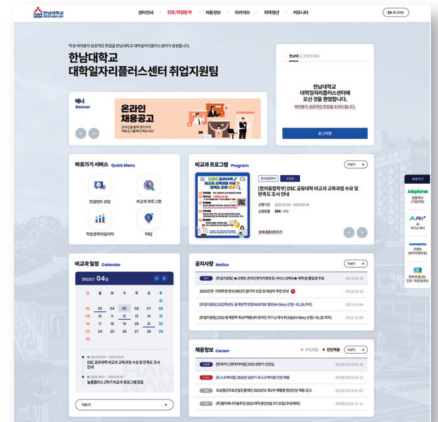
한남대학교

센터안내 | 진로/취업정보 | 채용정보 | 이러닝 | 지원정보 | 커뮤니티

한남대학교
대학일자리플러스센터 취업지원팀

배너 Banner

온라인 채용공고

한남대학교
대학일자리플러스센터에
오신 것을 환영합니다.

로그인

바로가기 서비스 Quick Menu

진로상담 | 비교과 프로그램 | 학생경력지원시스템 | FAQ

비교과 프로그램 Program

[한남대학교] [CBC] 공공데이터 비교과 교육과정 수요 및 만족도 조사 안내

비교과 일정 Calendar

2025년 04월

공지사항 Notice

채용정보 Career

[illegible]